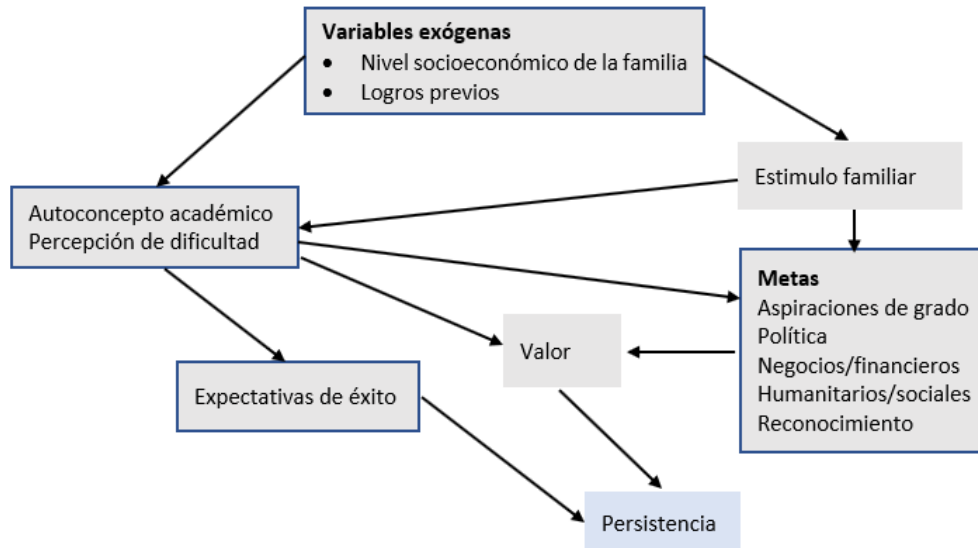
**Variables exógenas**
- Nivel socioeconómico de la familia
- Logros previos

Estimulo familiar

Autoconcepto académico
Percepción de dificultad

**Metas**
Aspiraciones de grado
Política
Negocios/financieros
Humanitarios/sociales
Reconocimiento

Valor

Expectativas de éxito

Persistencia